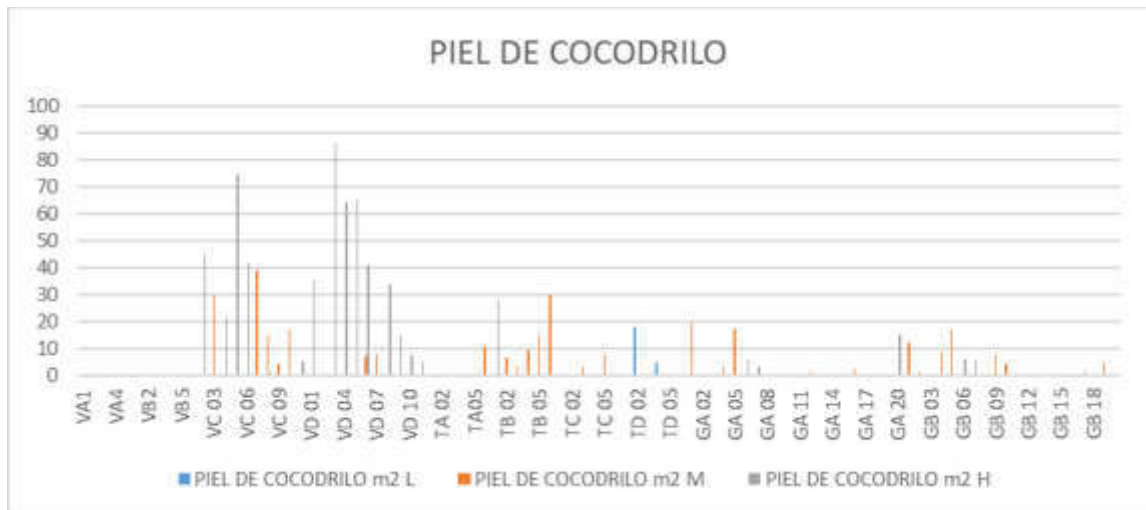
PIEL DE COCODRILO

100
90
80
70
60
50
40
30
20
10
0

VA1
VA4
VB2
VB5
VC 03
VC 06
VC 09
VD 01
VD 04
VD 07
VD 10
TA 02
TA05
TB 02
TB 05
TC 02
TC 05
TD 02
TD 05
GA 02
GA 05
GA 08
GA 11
GA 14
GA 17
GA 20
GB 03
GB 06
GB 09
GB 12
GB 15
GB 18

PIEL DE COCODRILO m2 L
PIEL DE COCODRILO m2 M
PIEL DE COCODRILO m2 H